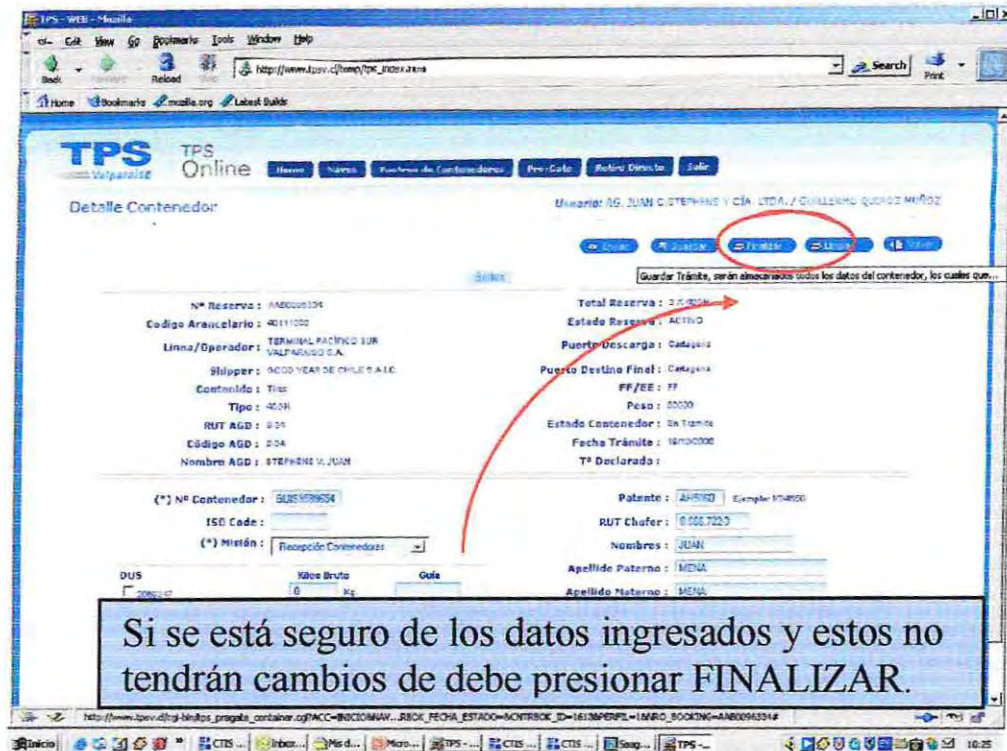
TPS - WEB - Mozilla
File Edit View Go Bookmarks Tools Window Help
Back Forward Reload Stop http://www.tpsv.cl/tmp/tps_index.asp Search Print
Home Bookmarks mozilla.org Latest Builds

TPS Valparaíso TPS Online Home Naves Factura de Contenedores Pre-Gate Retiro Directo Salir

Detalle Contenedor

Usuario: AG. JUAN C.STEPHENS Y CÍA. LTDA. / GUILLERMO QUIROZ MUÑOZ

Enviar Guardar Finalizar Limpiar Volver

Guardar Trámite, serán almacenados todos los datos del contenedor, los cuales que...

Nº Reserva : AAB0096334
Código Arancelario : 40111000
Línea/Operador : TERMINAL PACIFICO SUR VALPARAISO S.A.
Shipper : GOOD YEAR DE CHILE S.A.I.C.
Contenido : Tire
Tipo : 40DH
RUT AGD : 0.04
Código AGD : 0.04
Nombre AGD : STEPHENS V. JUAN

Total Reserva : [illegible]
Estado Reserva : ACTIVO
Puerto Descarga : Cartagena
Puerto Destino Final : Cartagena
FF/EE : FF
Peso : 00000
Estado Contenedor : En Tramite
Fecha Trámite : 18/10/2006
Tº Declarado :

(*) Nº Contenedor : BUSS9586534
ISO Code :
(*) Misión : Recepción Contenedores

Patente : AH5060 Ejemplo: XX4850
RUT Chofer : 0.000.722-3
Nombres : JUAN
Apellido Paterno : MENA
Apellido Materno : MENA

DUS
Kilos Bruto Guía
0 Kg.

Si se está seguro de los datos ingresados y estos no tendrán cambios de debe presionar FINALIZAR.

http://www.tpsv.cl/cgi-bin/tps_pregate_container.cgi?ACC=INICIOMAN...RBOK_FECHA_ESTADO=&CNTRBOK_ID=16138PERFIL=1&NRO_BOOKING=AAB0096334#

Inicio CTIS... Inbox... Mis d... Micro... TPS -... CTIS... CTIS... Snag... TPS -... 10:35